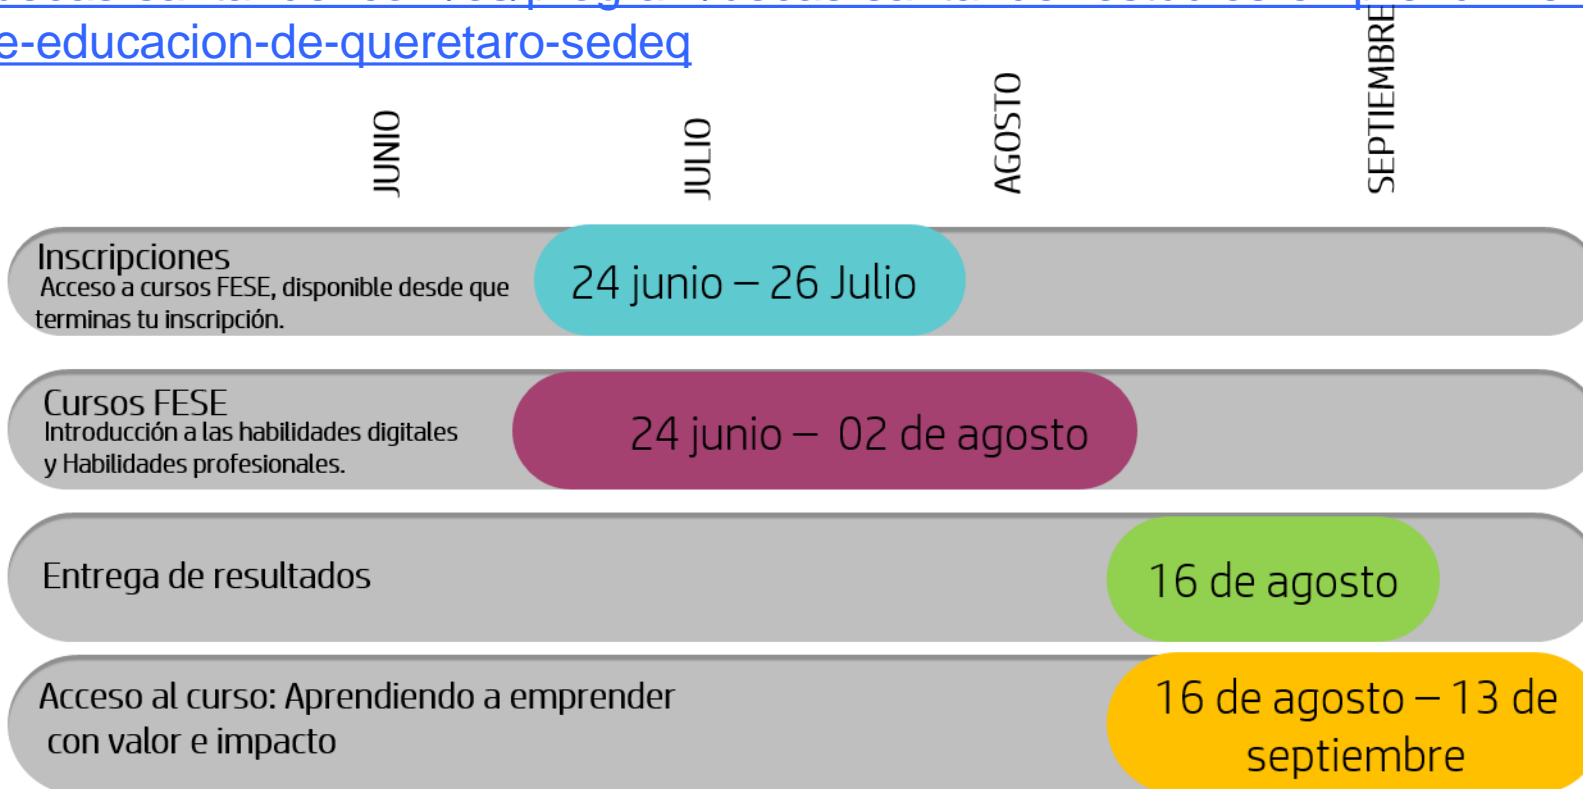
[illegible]
e-educacion-de-queretaro-sedeq

JUNIO
JULIO
AGOSTO
SEPTIEMBRE

Inscripciones
Acceso a cursos FESE, disponible desde que terminas tu inscripción.
24 junio – 26 Julio

Cursos FESE
Introducción a las habilidades digitales y Habilidades profesionales.
24 junio – 02 de agosto

Entrega de resultados
16 de agosto

Acceso al curso: Aprendiendo a emprender con valor e impacto
16 de agosto – 13 de septiembre